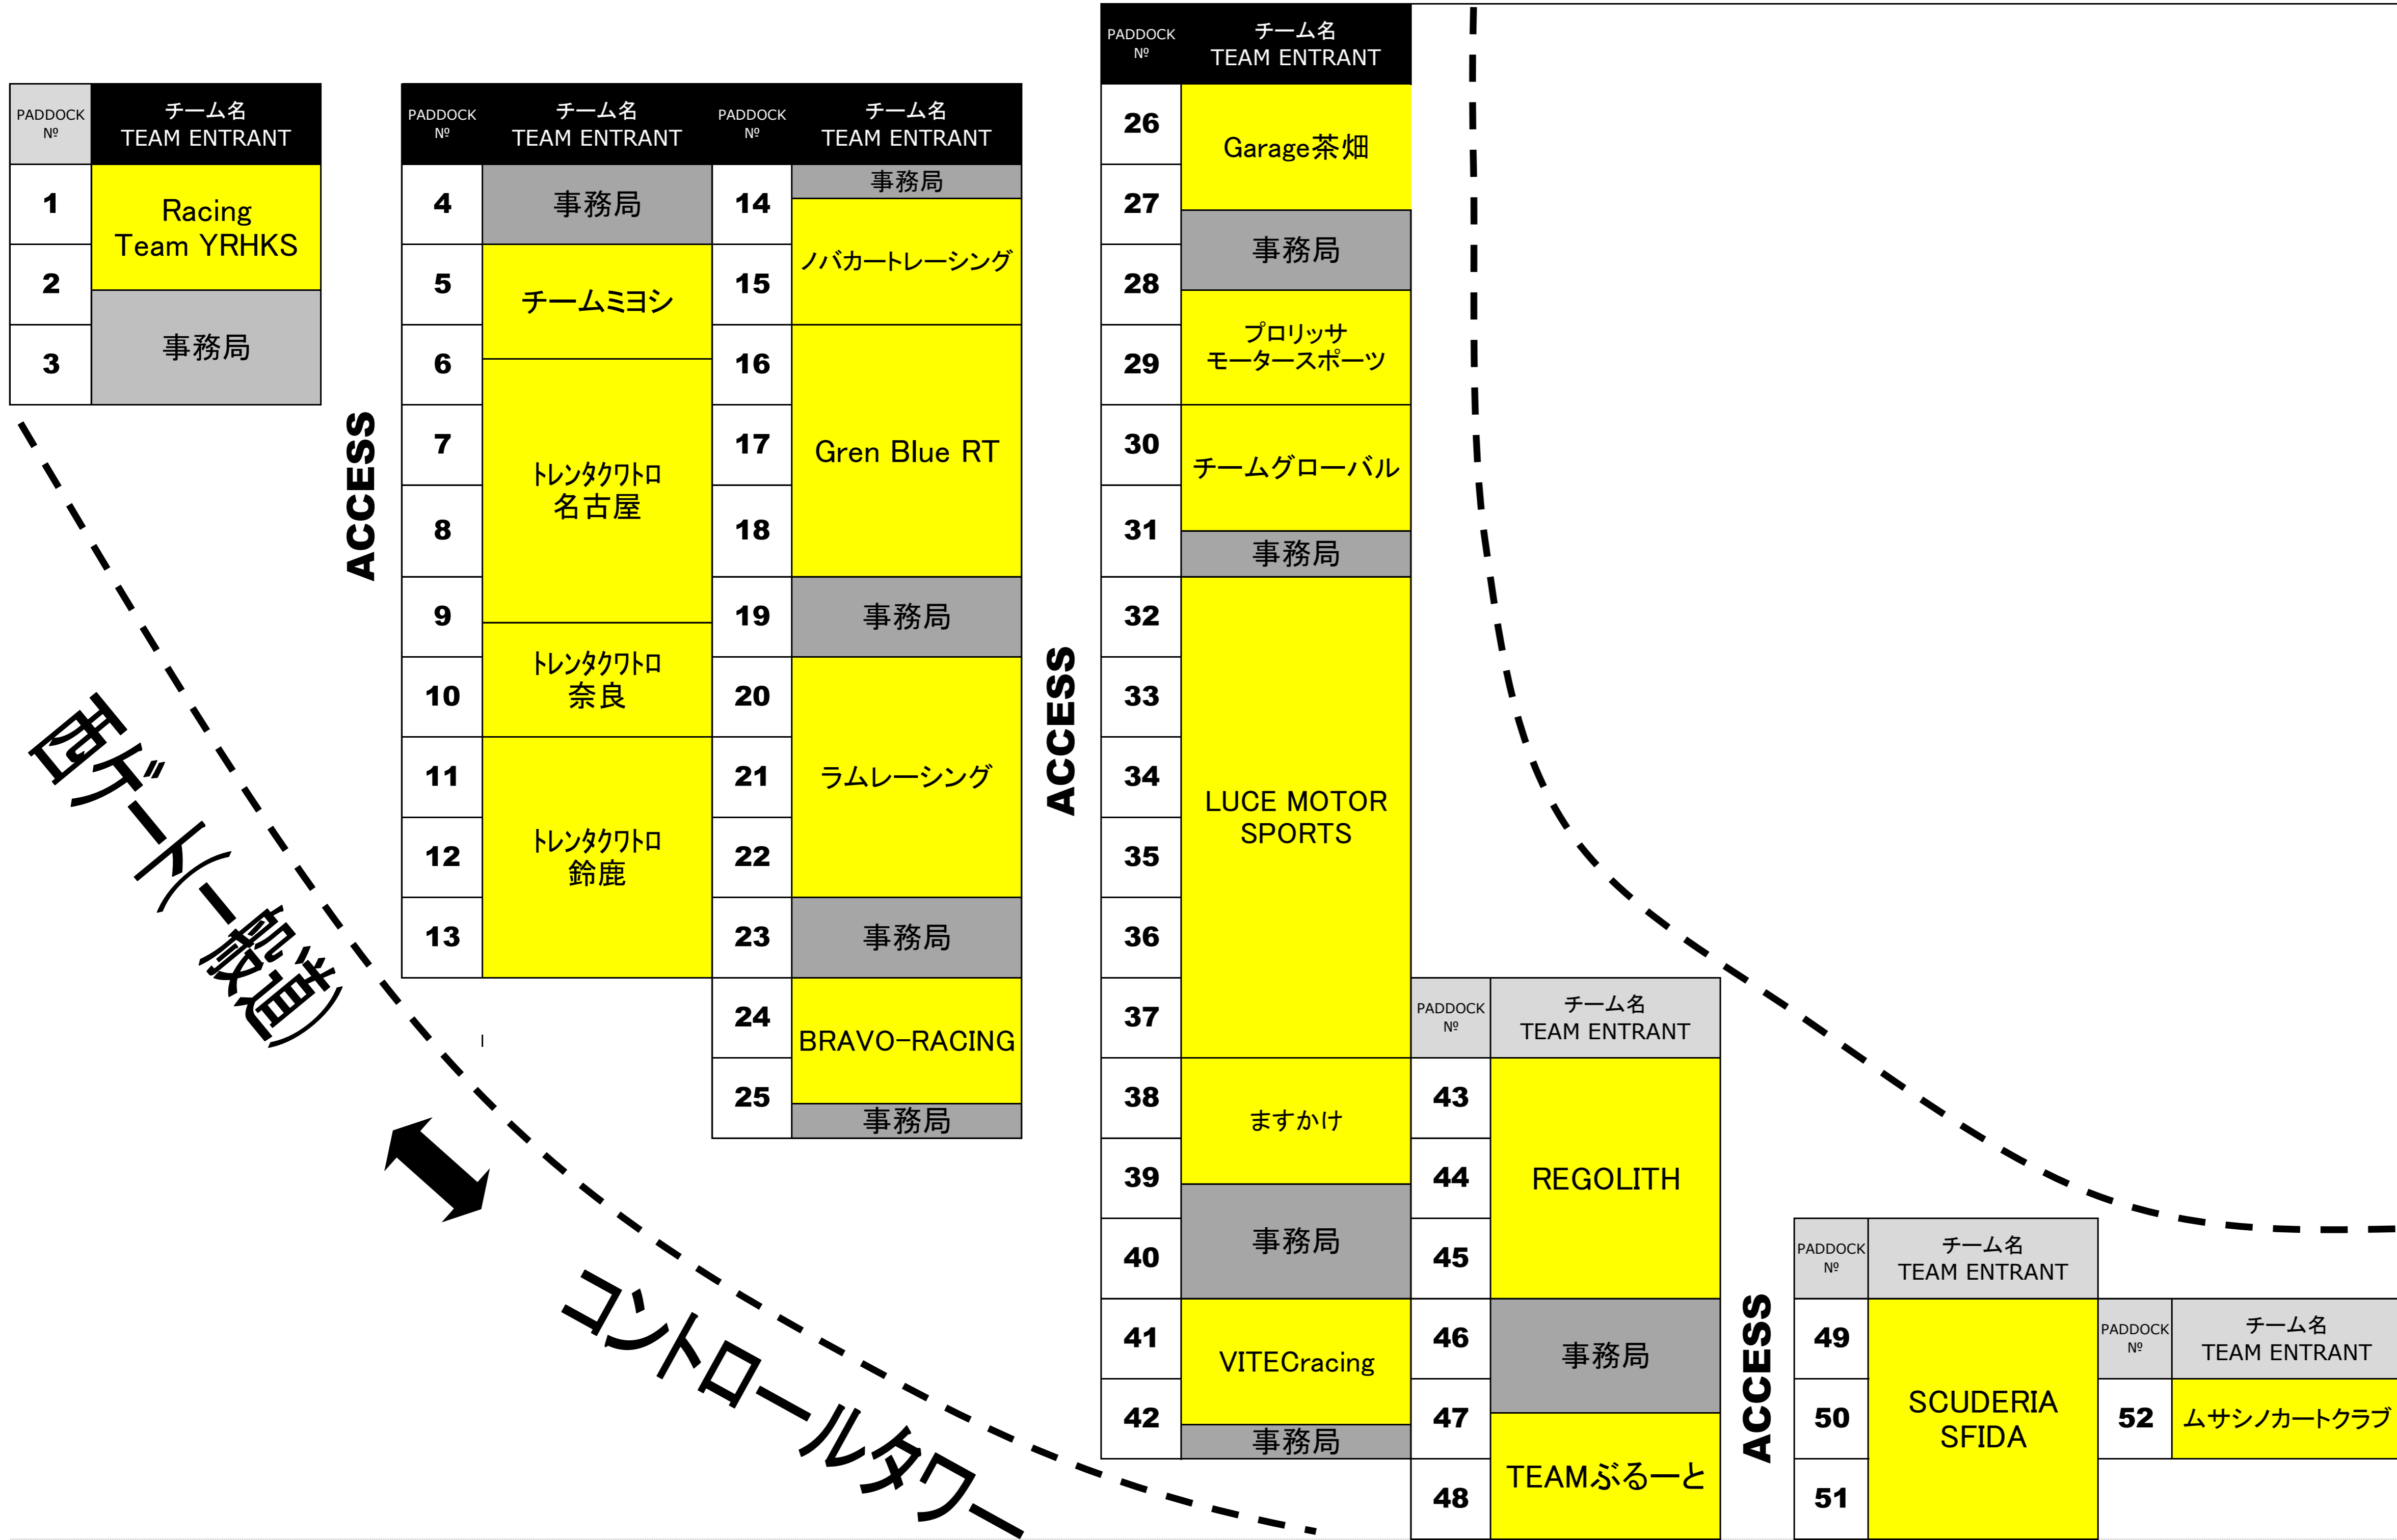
| PADDOCK № | チーム名 TEAM ENTRANT |
|---|---|
| 1 | Racing Team YRHKS |
| 2 | |
| 3 | 事務局 |

ACCESS

| PADDOCK № | チーム名 TEAM ENTRANT | PADDOCK № | チーム名 TEAM ENTRANT |
|---|---|---|---|
| 4 | 事務局 | 14 | 事務局 / ノバカートレーシング |
| 5 | チームミヨシ | 15 | |
| 6 | | 16 | Gren Blue RT |
| 7 | トレンタクワトロ 名古屋 | 17 | |
| 8 | | 18 | |
| 9 | | 19 | 事務局 |
| 10 | トレンタクワトロ 奈良 | 20 | ラムレーシング |
| 11 | トレンタクワトロ 鈴鹿 | 21 | |
| 12 | | 22 | |
| 13 | | 23 | 事務局 |
| | | 24 | BRAVO-RACING |
| | | 25 | 事務局 |

ACCESS

| PADDOCK № | チーム名 TEAM ENTRANT |
|---|---|
| 26 | Garage茶畑 |
| 27 | |
| 28 | 事務局 |
| 29 | プロリッサ モータースポーツ |
| 30 | チームグローバル |
| 31 | 事務局 |
| 32 | LUCE MOTOR SPORTS |
| 33 | |
| 34 | |
| 35 | |
| 36 | |
| 37 | |
| 38 | ますかけ |
| 39 | |
| 40 | 事務局 |
| 41 | VITECracing |
| 42 | 事務局 |

| PADDOCK № | チーム名 TEAM ENTRANT |
|---|---|
| 43 | REGOLITH |
| 44 | |
| 45 | |
| 46 | 事務局 |
| 47 | TEAMぶるーと |
| 48 | |

ACCESS

| PADDOCK № | チーム名 TEAM ENTRANT |
|---|---|
| 49 | SCUDERIA SFIDA |
| 50 | |
| 51 | |

| PADDOCK № | チーム名 TEAM ENTRANT |
|---|---|
| 52 | ムサシノカートクラブ |

西ゲート(一般道)

コントロールタワー